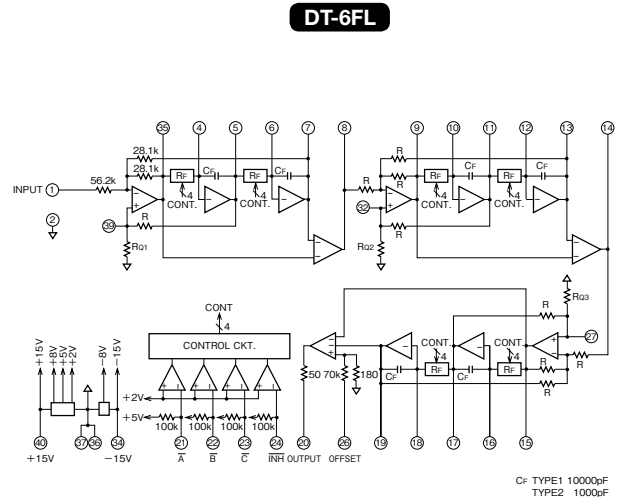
DT-6FL

35 4 5 6 7 8 9 10 11 12 13 14

28.1k
28.1k
56.2k
INPUT 1
2
R
RF
4
CONT.
CF
RF
4
CONT.
CF
39
RQ1

R
R
R
32
RQ2
R
RF
4
CONT.
CF
RF
4
CONT.
CF

RQ3
R
27
R
R
R
CONT.
4
RF
CF
CONT.
4
RF
CF

CONT
4
CONTROL CKT.

+15V +8V +5V +2V −8V −15V
+2V
+5V
100k 100k 100k 100k

50 70k 180

40 37 36 34 21 22 23 24 20 26 19 18 17 16 15
+15V −15V $\overline{A}$ $\overline{B}$ $\overline{C}$ $\overline{INH}$ OUTPUT OFFSET

CF TYPE1 10000pF
TYPE2 1000pF